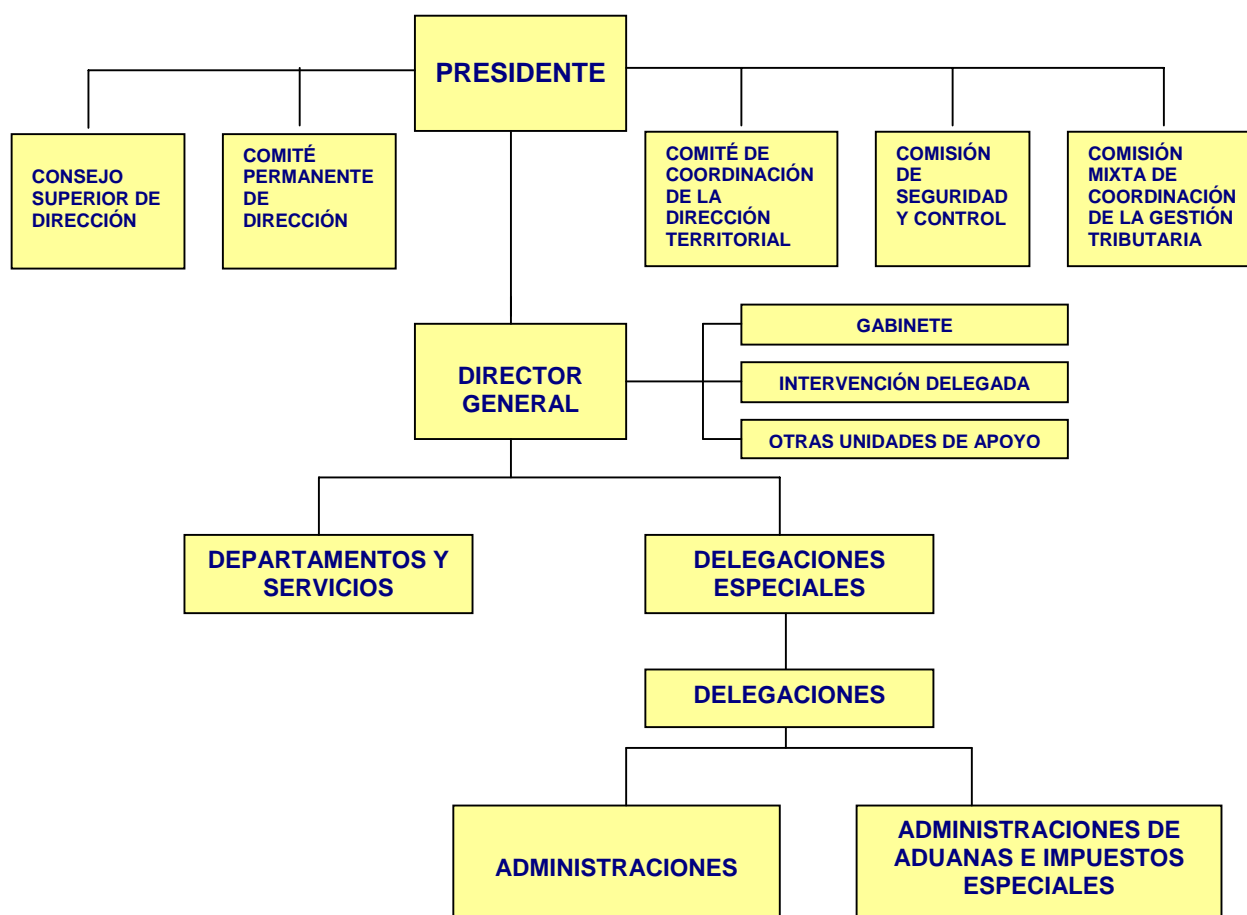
PRESIDENTE

CONSEJO SUPERIOR DE DIRECCIÓN

COMITÉ PERMANENTE DE DIRECCIÓN

COMITÉ DE COORDINACIÓN DE LA DIRECCIÓN TERRITORIAL

COMISIÓN DE SEGURIDAD Y CONTROL

COMISIÓN MIXTA DE COORDINACIÓN DE LA GESTIÓN TRIBUTARIA

DIRECTOR GENERAL

GABINETE

INTERVENCIÓN DELEGADA

OTRAS UNIDADES DE APOYO

DEPARTAMENTOS Y SERVICIOS

DELEGACIONES ESPECIALES

DELEGACIONES

ADMINISTRACIONES

ADMINISTRACIONES DE ADUANAS E IMPUESTOS ESPECIALES